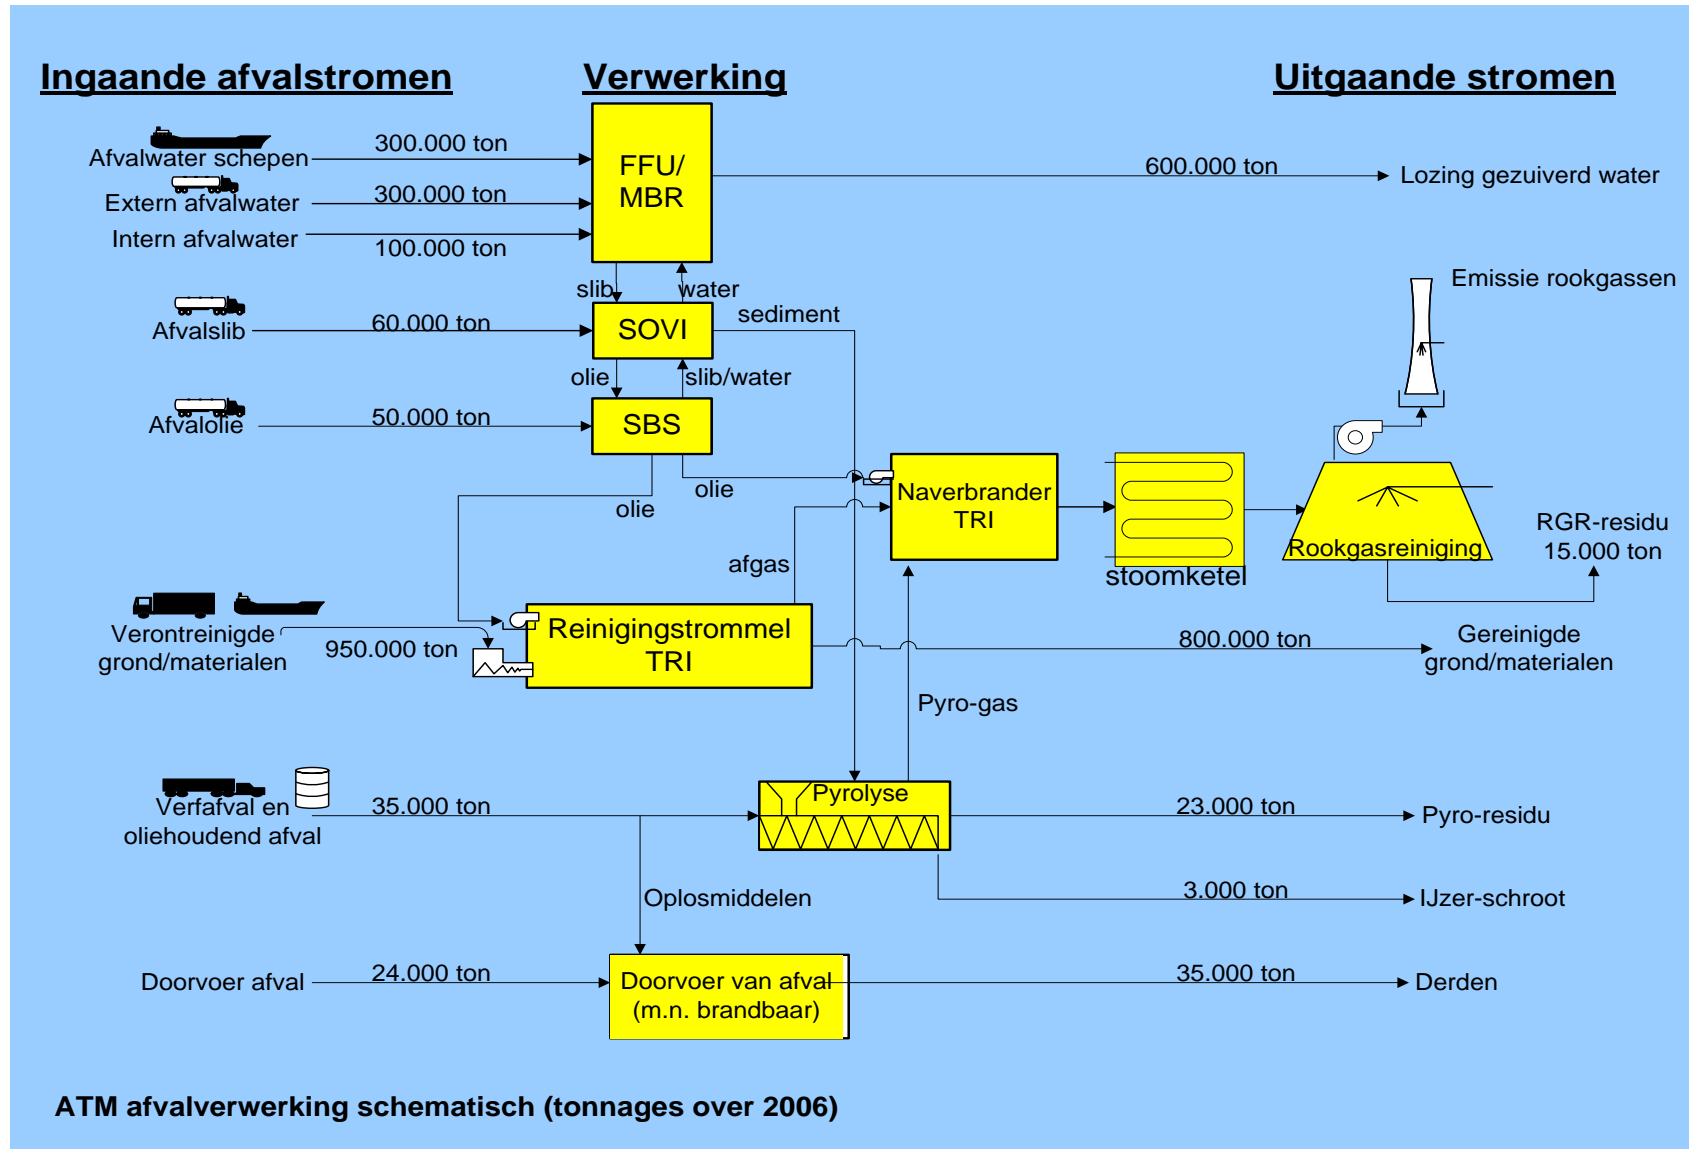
Ingaande afvalstromen

Verwerking

Uitgaande stromen

Afvalwater schepen
300.000 ton

Extern afvalwater
300.000 ton

Intern afvalwater
100.000 ton

FFU/
MBR

600.000 ton
Lozing gezuiverd water

slib
water

Emissie rookgassen

Afvalslib
60.000 ton

SOVI

sediment

olie
slib/water

Afvalolie
50.000 ton

SBS

olie
olie

Naverbrander
TRI

stoomketel

Rookgasreiniging

RGR-residu
15.000 ton

afgas

Verontreinigde
grond/materialen
950.000 ton

Reinigingstrommel
TRI

800.000 ton
Gereinigde
grond/materialen

Pyro-gas

Verfafval en
oliehoudend afval
35.000 ton

Pyrolyse

23.000 ton
Pyro-residu

Oplosmiddelen

3.000 ton
IJzer-schroot

Doorvoer afval
24.000 ton

Doorvoer van afval
(m.n. brandbaar)

35.000 ton
Derden

ATM afvalverwerking schematisch (tonnages over 2006)